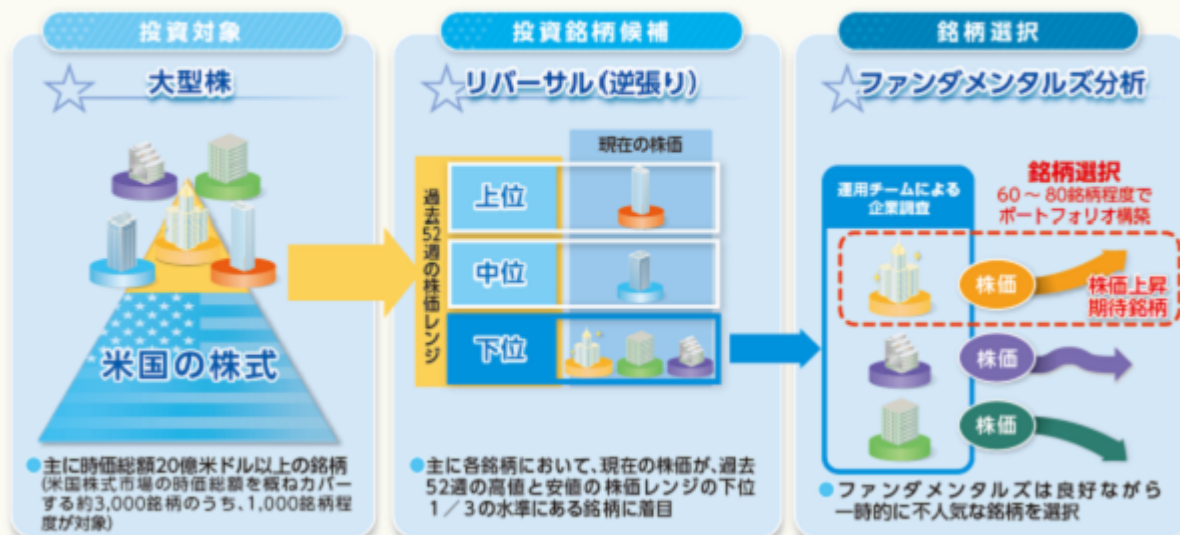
投資対象

大型株

米国の株式

●主に時価総額20億米ドル以上の銘柄
(米国株式市場の時価総額を概ねカバーする約3,000銘柄のうち、1,000銘柄程度が対象)

投資銘柄候補

リバーサル(逆張り)

現在の株価

過去52週の株価レンジ

上位

中位

下位

●主に各銘柄において、現在の株価が、過去52週の高値と安値の株価レンジの下位1/3の水準にある銘柄に着目

銘柄選択

ファンダメンタルズ分析

運用チームによる企業調査

銘柄選択
60～80銘柄程度で
ポートフォリオ構築

株価

株価上昇
期待銘柄

株価

株価

●ファンダメンタルズは良好ながら一時的に不人気な銘柄を選択